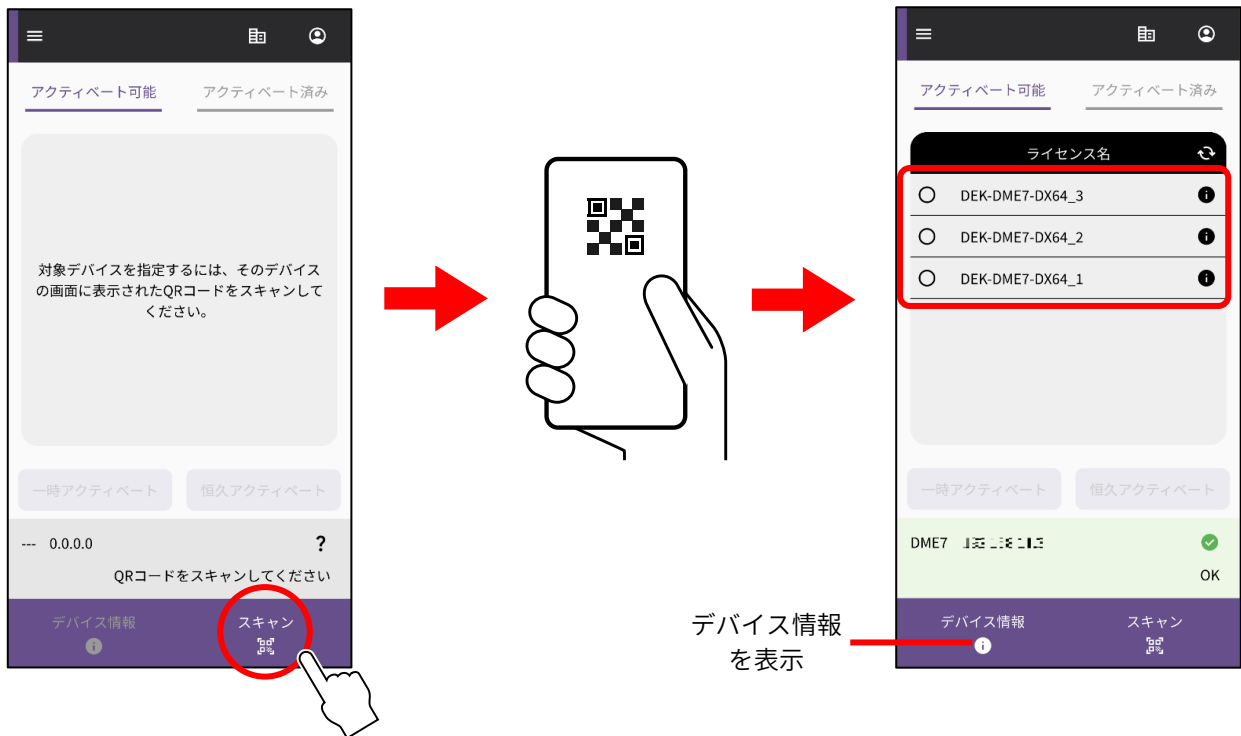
アクティベート可能　アクティベート済み

対象デバイスを指定するには、そのデバイスの画面に表示されたQRコードをスキャンしてください。

一時アクティベート　恒久アクティベート

--- 0.0.0.0 ?

QRコードをスキャンしてください

デバイス情報　スキャン

アクティベート可能　アクティベート済み

ライセンス名

DEK-DME7-DX64_3

DEK-DME7-DX64_2

DEK-DME7-DX64_1

一時アクティベート　恒久アクティベート

DME7 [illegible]

OK

デバイス情報を表示

デバイス情報　スキャン